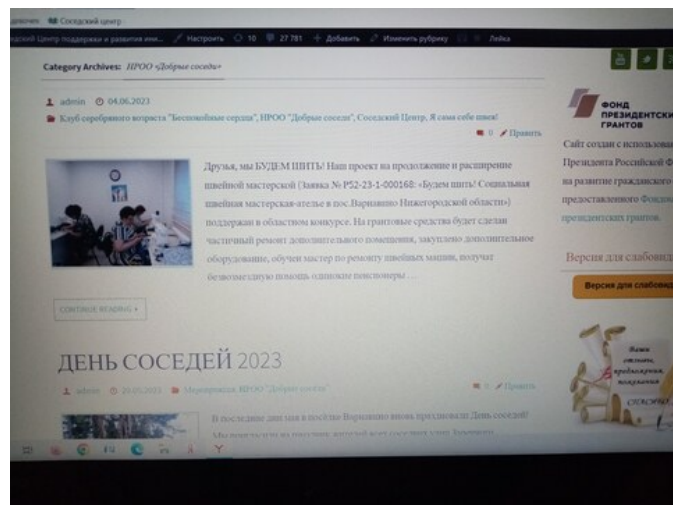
адочек Соседский центр

дский Центр поддержки и развития инк... Настроить 10 27 781 + Добавить Изменить рубрику Лейка

Category Archives: НРОО «Добрые соседи»

admin 04.06.2023

Клуб серебряного возраста "Беспокойные сердца", НРОО "Добрые соседи", Соседский Центр, Я сама себе швея!

0 Править

Друзья, мы БУДЕМ ШИТЬ! Наш проект на продолжение и расширение швейной мастерской (Заявка № Р52-23-1-000168: «Будем шить! Социальная швейная мастерская-ателье в пос.Варнавино Нижегородской области») поддержан в областном конкурсе. На грантовые средства будет сделан частичный ремонт дополнительного помещения, закуплено дополнительное оборудование, обучен мастер по ремонту швейных машин, получат безвозмездную помощь одинокие пенсионеры ...

CONTINUE READING ›

ДЕНЬ СОСЕДЕЙ 2023

admin 29.05.2023 Мероприятия, НРОО "Добрые соседи"

0 Править

В последние дни мая в поселке Варнавино вновь праздновали День соседей! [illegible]

ФОНД ПРЕЗИДЕНТСКИ ГРАНТОВ

Сайт создан с использова Президента Российской Ф на развитие гражданского предоставленного Фондо президентских грантов.

Версия для слабовид

Версия для слабовид

Ваши отзывы, предложения, пожелания

Y